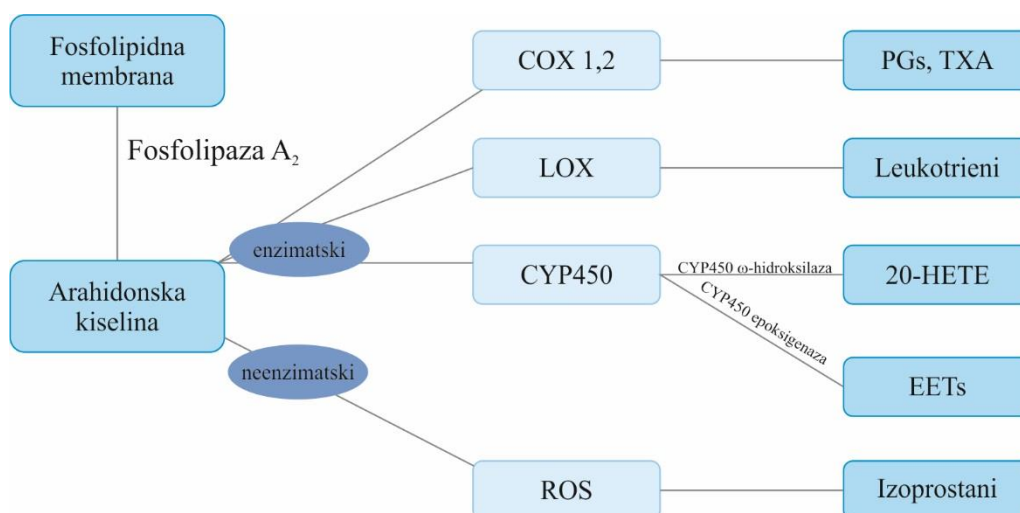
Fosfolipidna membrana

Fosfolipaza $A_2$

Arahidonska kiselina

enzimatski

neenzimatski

COX 1,2

LOX

CYP450

ROS

PGs, TXA

Leukotrieni

CYP450 ω-hidroksilaza

20-HETE

CYP450 epoksigenaza

EETs

Izoprostani